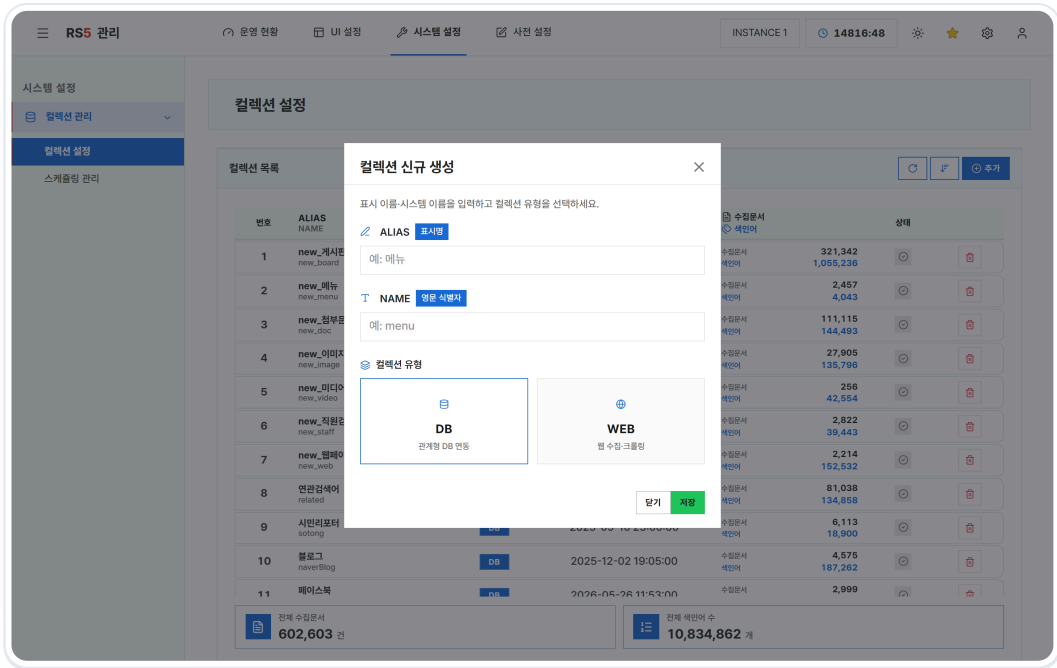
RS5 관리

운영 현황 UI 설정 시스템 설정 사전 설정

INSTANCE 1 14816:48

시스템 설정
컬렉션 관리
컬렉션 설정
스케쥴링 관리

컬렉션 설정

컬렉션 목록

추가

| 번호 | ALIAS NAME | | | 수집문서 색인어 | | 상태 |
|---|---|---|---|---|---|---|
| 1 | new_게시판 new_board | | | 수집문서 색인어 | 321,342 1,055,236 | |
| 2 | new_메뉴 new_menu | | | 수집문서 색인어 | 2,457 4,043 | |
| 3 | new_첨부문 new_doc | | | 수집문서 색인어 | 111,115 144,493 | |
| 4 | new_이미지 new_image | | | 수집문서 색인어 | 27,905 135,796 | |
| 5 | new_미디어 new_video | | | 수집문서 색인어 | 256 42,554 | |
| 6 | new_직원 new_staff | | | 수집문서 색인어 | 2,822 39,443 | |
| 7 | new_웹페이 new_web | | | 수집문서 색인어 | 2,214 152,532 | |
| 8 | 연관검색어 related | | | 수집문서 색인어 | 81,038 134,858 | |
| 9 | 시민리포터 sotong | DB | | 수집문서 색인어 | 6,113 18,900 | |
| 10 | 블로그 naverBlog | DB | 2025-12-02 19:05:00 | 수집문서 색인어 | 4,575 187,262 | |
| 11 | 페이스북 | DB | 2026-05-26 11:53:00 | 수집문서 | 2,999 | |

전체 수집문서 602,603 건
전체 색인어 수 10,834,862 개

컬렉션 신규 생성

표시 이름·시스템 이름을 입력하고 컬렉션 유형을 선택하세요.

ALIAS 표시명
예: 메뉴

NAME 영문 식별자
예: menu

컬렉션 유형

DB
관계형 DB 연동

WEB
웹 수집·크롤링

닫기 저장